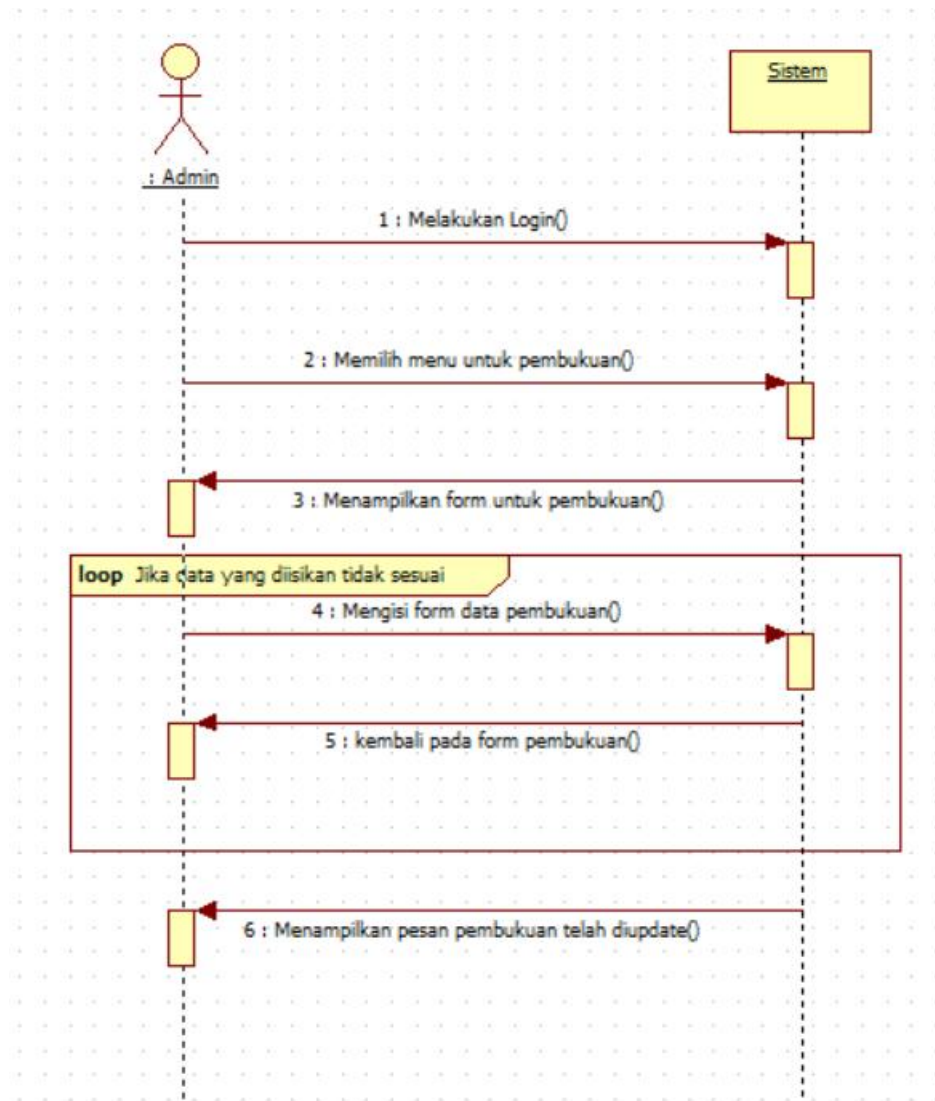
Sistem

: Admin

1 : Melakukan Login()

2 : Memilih menu untuk pembukuan()

3 : Menampilkan form untuk pembukuan()

loop Jika data yang diisikan tidak sesuai

4 : Mengisi form data pembukuan()

5 : kembali pada form pembukuan()

6 : Menampilkan pesan pembukuan telah diupdate()